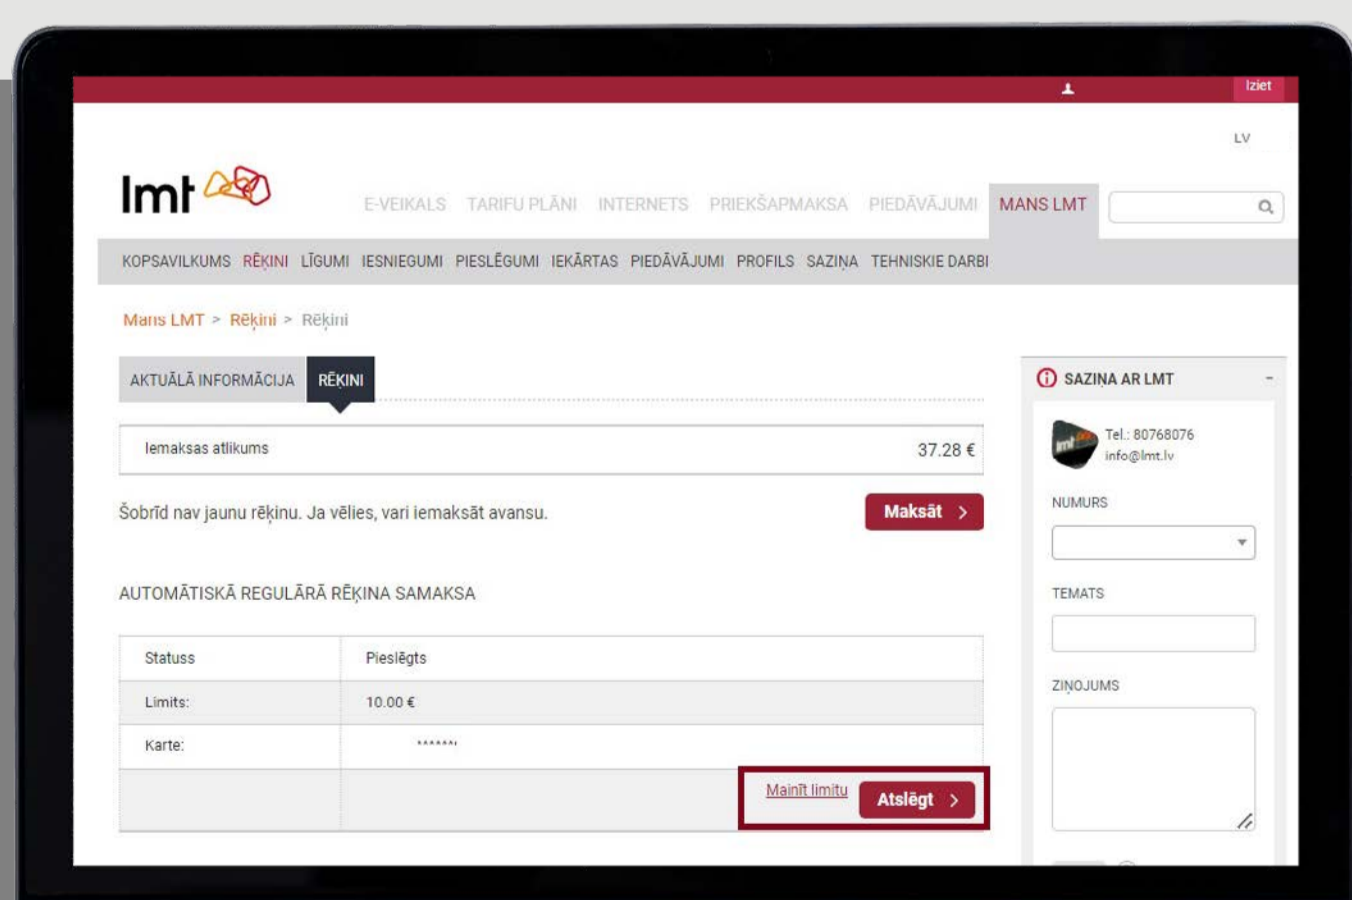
Iziet

LV

lmt

E-VEIKALS TARIFU PLĀNI INTERNETS PRIEKŠAPMAKSA PIEDĀVĀJUMI MANS LMT

KOPSAVILKUMS RĒĶINI LĪGUMI IESNIEGUMI PIESLĒGUMI IEKĀRTAS PIEDĀVĀJUMI PROFILS SAZIŅA TEHNISKIE DARBI

Mans LMT > Rēķini > Rēķini

AKTUĀLĀ INFORMĀCIJA RĒĶINI

Iemaksas atlikums 37.28 €

Šobrīd nav jaunu rēķinu. Ja vēlies, vari iemaksāt avansu.

Maksāt >

AUTOMĀTISKĀ REGULĀRĀ RĒĶINA SAMAKSA

| Statuss | Pieslēgts |
|---|---|
| Limits: | 10.00 € |
| Karte: | ****** |

Mainīt limitu Atslēgt >

SAZIŅA AR LMT

Tel.: 80768076
info@lmt.lv

NUMURS

TEMATS

ZIŅOJUMS